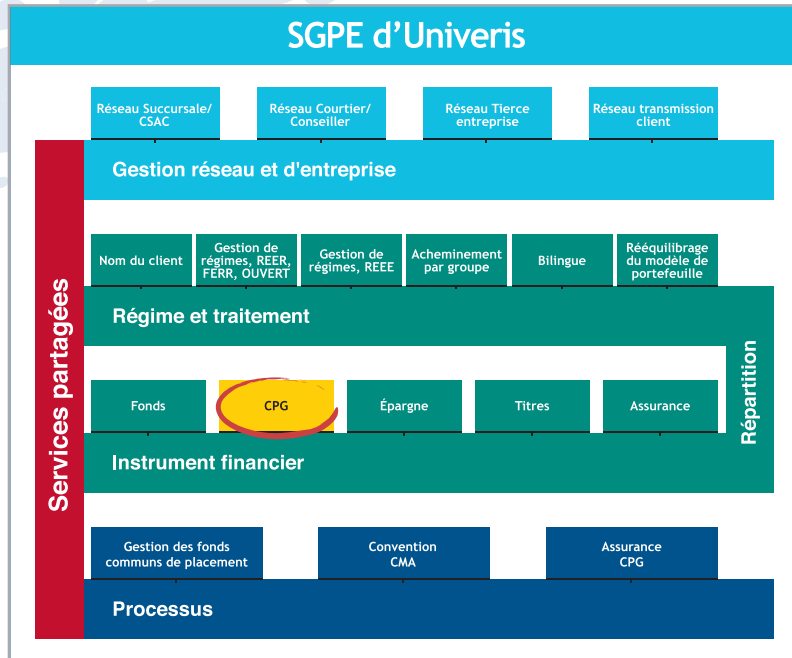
SGPE d’Univeris

Réseau Succursale/ CSAC

Réseau Courtier/ Conseiller

Réseau Tierce entreprise

Réseau transmission client

Gestion réseau et d'entreprise

Nom du client

Gestion de régimes, REER, FERR, OUVERT

Gestion de régimes, REEE

Acheminement par groupe

Bilingue

Rééquilibrage du modèle de portefeuille

Régime et traitement

Fonds

CPG

Épargne

Titres

Assurance

Instrument financier

Répartition

Services partagées

Gestion des fonds communs de placement

Convention CMA

Assurance CPG

Processus